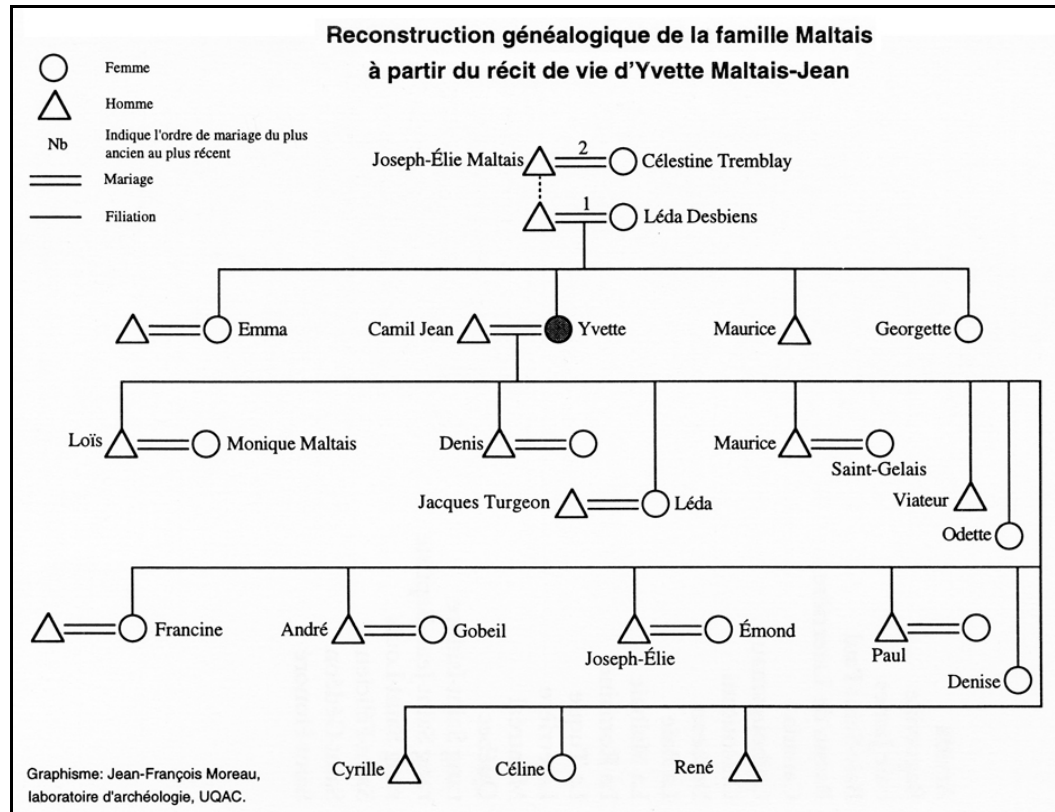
Reconstruction généalogique de la famille Maltais
à partir du récit de vie d'Yvette Maltais-Jean

Femme

Homme

Nb Indique l'ordre de mariage du plus ancien au plus récent

Mariage

Filiation

Joseph-Élie Maltais
2
Célestine Tremblay
1
Léda Desbiens

Emma
Camil Jean
Yvette
Maurice
Georgette

Loïs
Monique Maltais
Denis
Maurice
Saint-Gelais
Jacques Turgeon
Léda
Viateur
Odette

Francine
André
Gobeil
Joseph-Élie
Émond
Paul
Denise

Cyrille
Céline
René

Graphisme: Jean-François Moreau, laboratoire d'archéologie, UQAC.